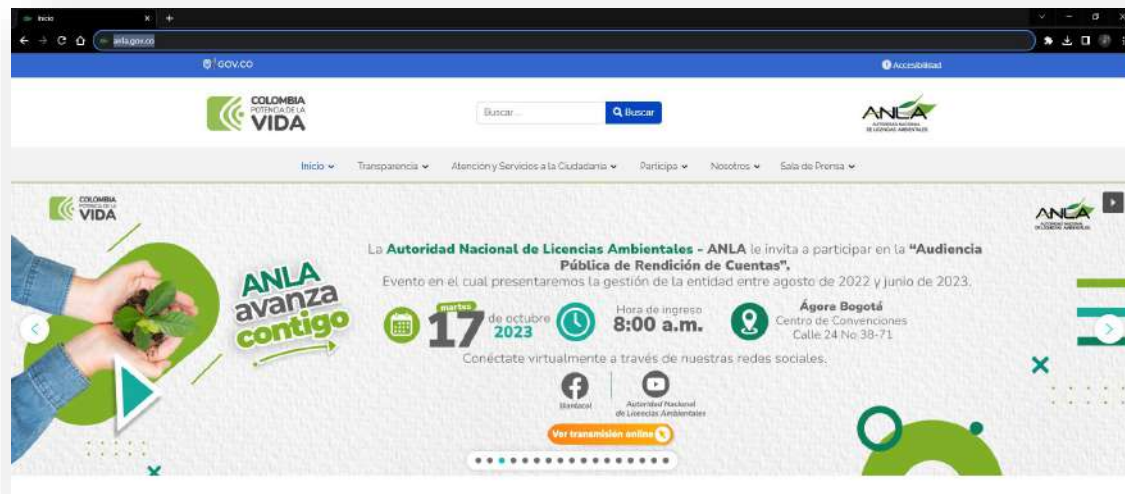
Inicio
anla.gov.co

GOV.CO
Accesibilidad

COLOMBIA POTENCIA DE LA VIDA
Buscar...
Buscar
ANLA AUTORIDAD NACIONAL DE LICENCIAS AMBIENTALES

Inicio
Transparencia
Atencion y Servicios a la Ciudadania
Participa
Nosotros
Sala de Prensa

COLOMBIA POTENCIA DE LA VIDA
ANLA AUTORIDAD NACIONAL DE LICENCIAS AMBIENTALES

ANLA avanza contigo

La Autoridad Nacional de Licencias Ambientales - ANLA le invita a participar en la "Audiencia Pública de Rendición de Cuentas", Evento en el cual presentaremos la gestión de la entidad entre agosto de 2022 y junio de 2023.

martes 17 de octubre 2023
Hora de ingreso 8:00 a.m.
Ágora Bogotá Centro de Convenciones Calle 24 No 38-71

Conéctate virtualmente a través de nuestras redes sociales.

@anlacol
Autoridad Nacional de Licencias Ambientales

Ver transmisión online